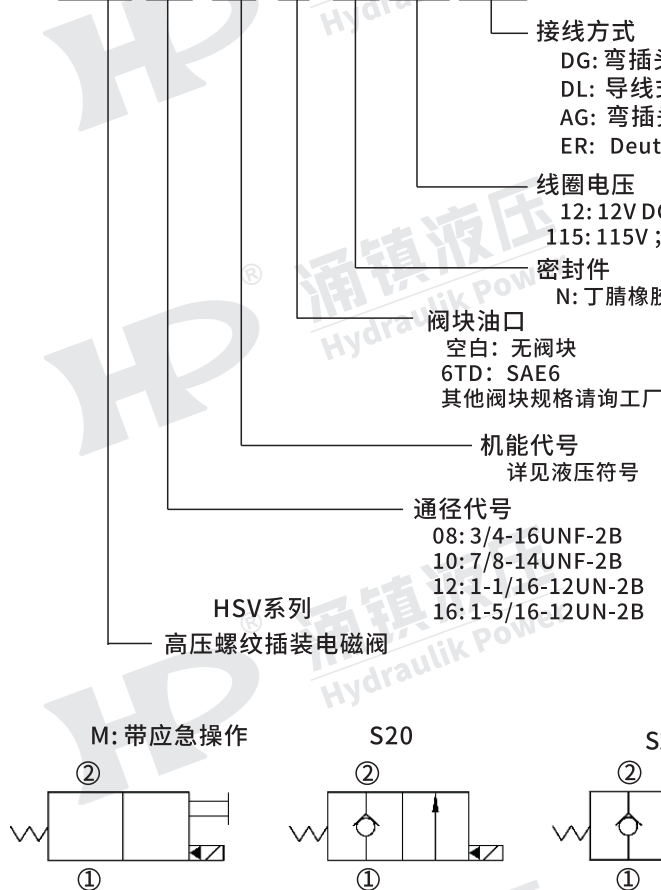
接线方式
DG: 弯插
DL: 导线
AG: 弯插
ER: Deut

线圈电压
12: 12V D
115: 115V ;

密封件
N: 丁腈橡

阀块油口
空白: 无阀块
6TD: SAE6
其他阀块规格请询工厂

机能代号
详见液压符号

通径代号
08: 3/4-16UNF-2B
10: 7/8-14UNF-2B
12: 1-1/16-12UN-2B
16: 1-5/16-12UN-2B

HSV系列
高压螺纹插装电磁阀

M: 带应急操作
②
①

S20
②
①

S
②
①